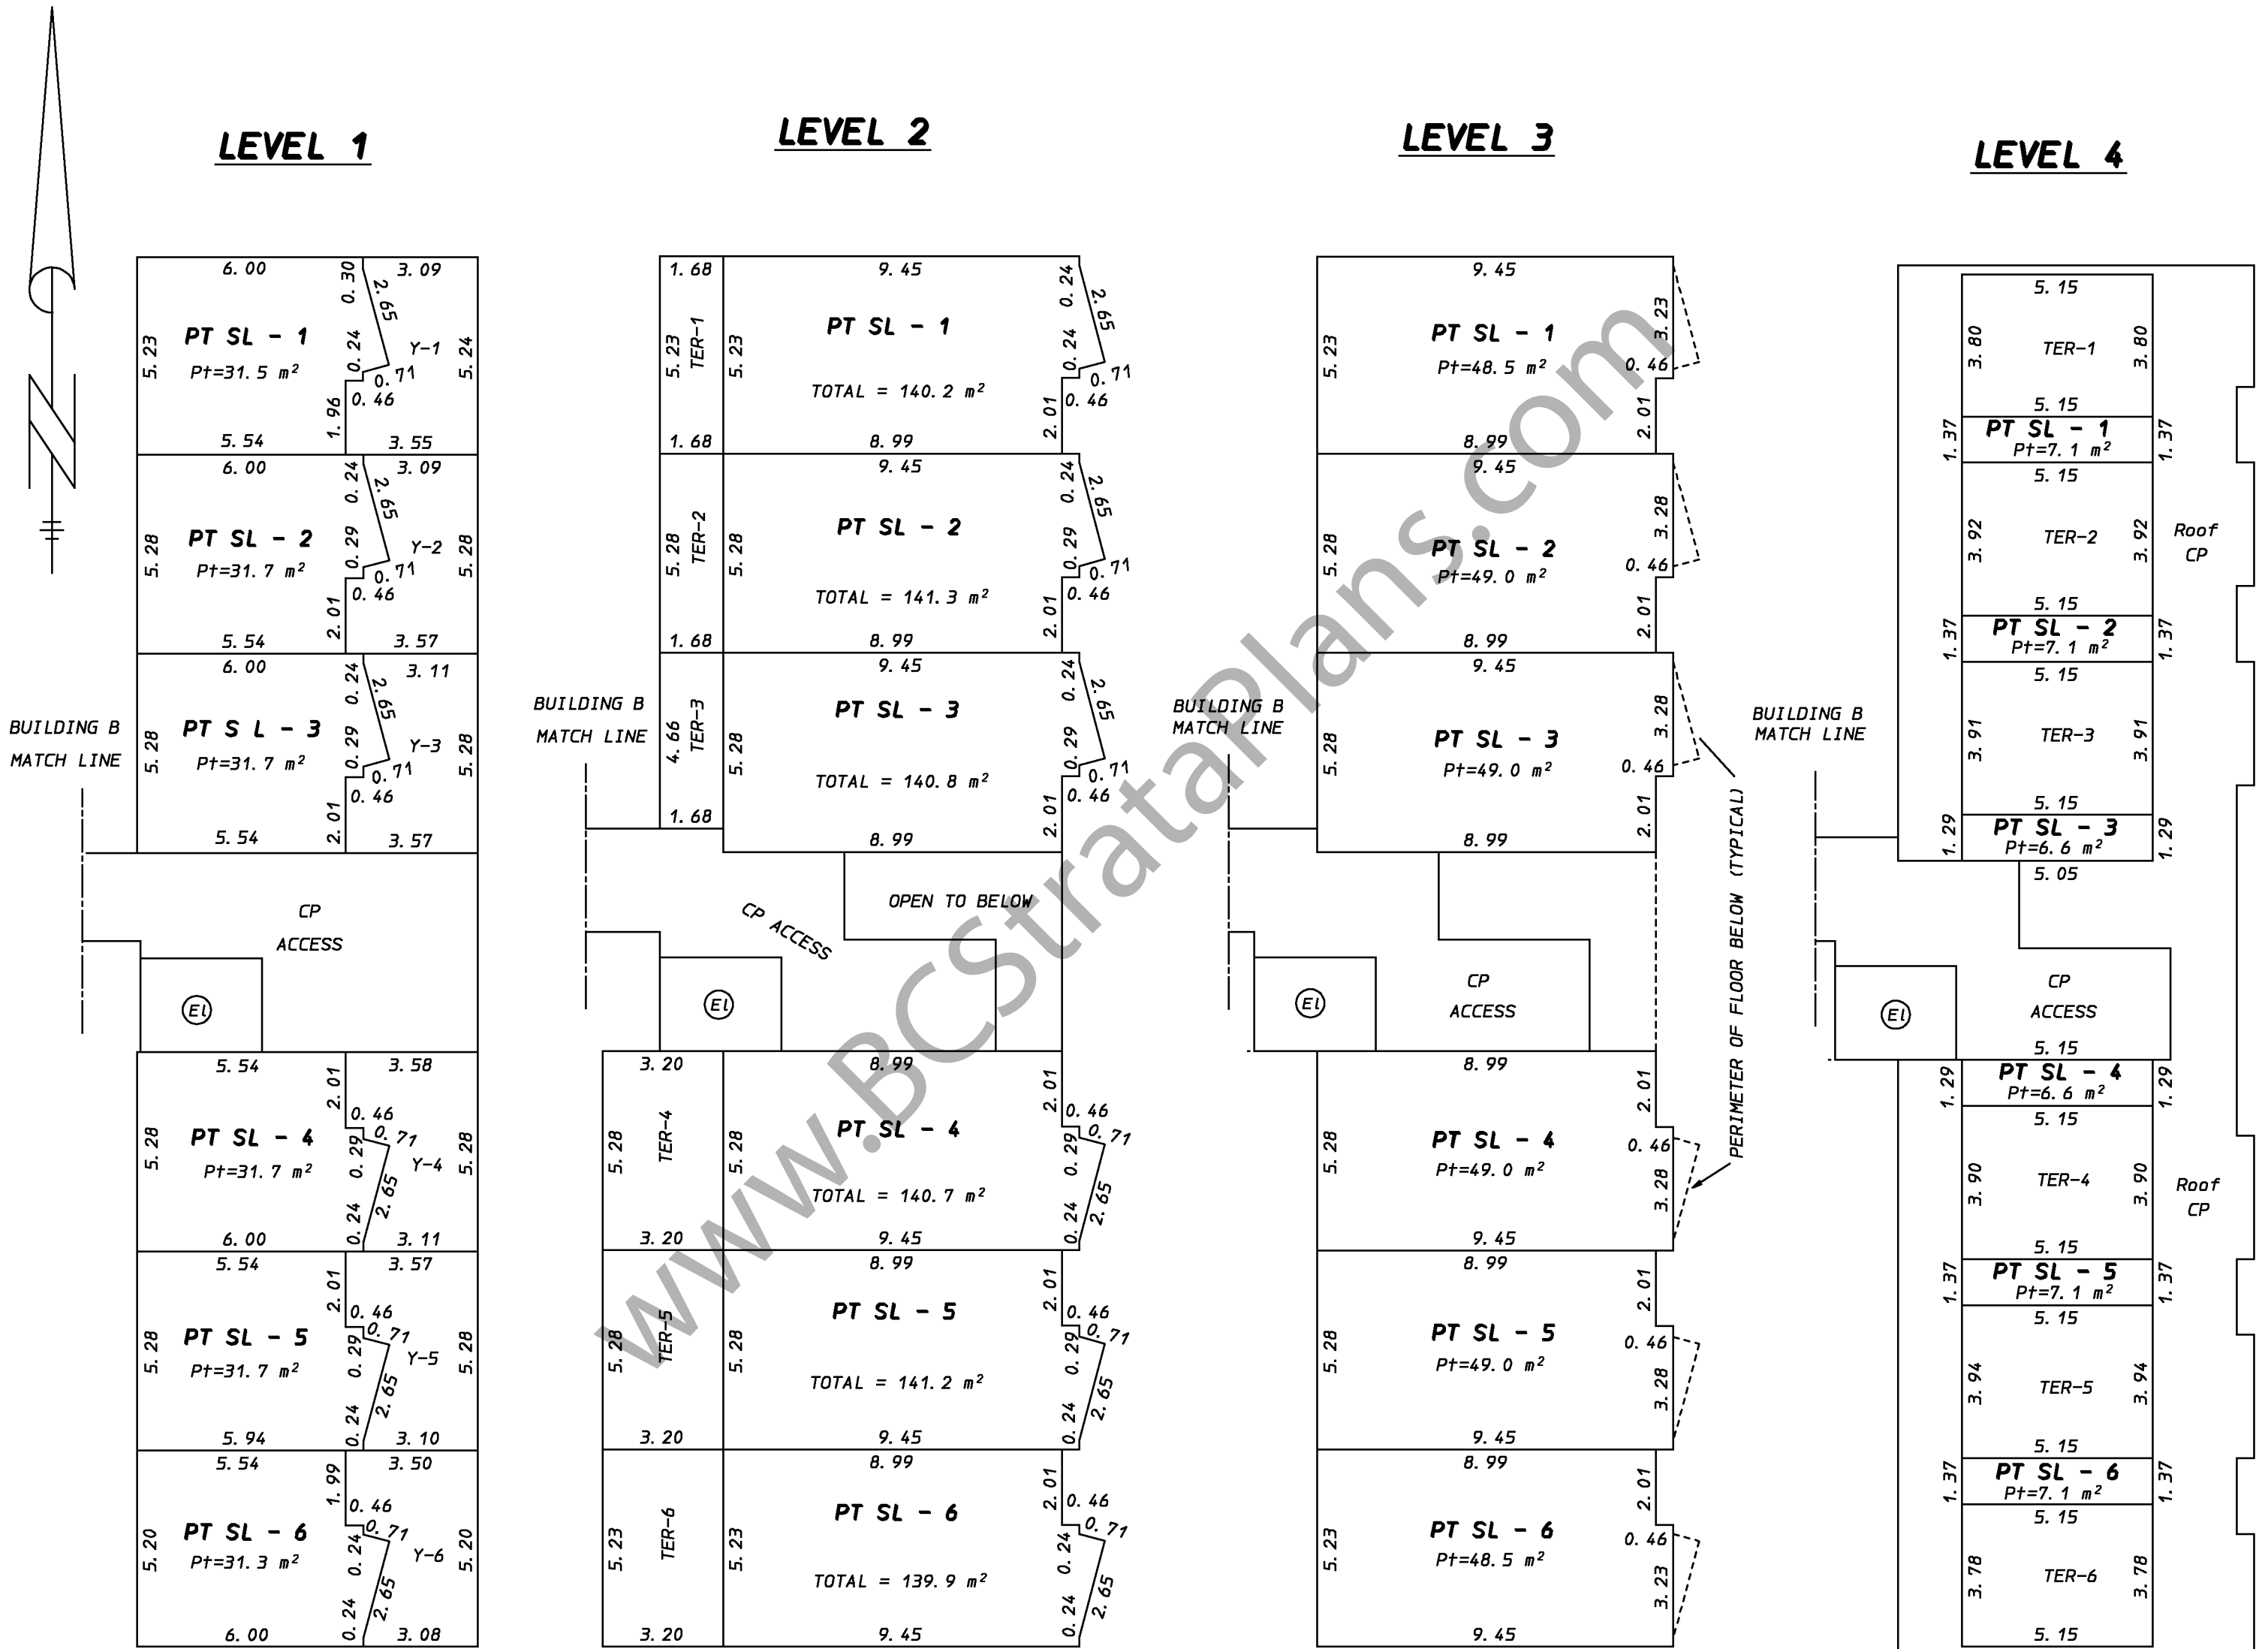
LEVEL 1

LEVEL 2

LEVEL 3

LEVEL 4

6.00 0.30 3.09
5.23 PT SL - 1 Pt=31.5 m²
2.65 0.24 Y-1 5.24
0.71 0.46 1.96
5.54 3.55

6.00 0.24 3.09
2.65 0.29
5.28 PT SL - 2 Pt=31.7 m² Y-2 5.28
0.71 0.46 2.01
5.54 3.57

6.00 0.24 3.11
2.65 0.29
5.28 PT S L - 3 Pt=31.7 m² Y-3 5.28
0.71 0.46 2.01
5.54 3.57

BUILDING B MATCH LINE

CP ACCESS

El

5.54 2.01 3.58
0.46 0.71 0.29
5.28 PT SL - 4 Pt=31.7 m² Y-4 5.28
2.65 0.24
6.00 3.11

5.54 2.01 3.57
0.46 0.71 0.29
5.28 PT SL - 5 Pt=31.7 m² Y-5 5.28
2.65 0.24
5.94 3.10

5.54 1.99 3.50
0.46 0.71 0.24
5.20 PT SL - 6 Pt=31.3 m² Y-6 5.20
2.65 0.24
6.00 3.08

1.68 9.45 0.24
2.65
5.23 TER-1 5.23 PT SL - 1 TOTAL = 140.2 m²
0.24 0.71 0.46 2.01
1.68 8.99

1.68 9.45 0.24
2.65
5.28 TER-2 5.28 PT SL - 2 TOTAL = 141.3 m²
0.29 0.71 0.46 2.01
1.68 8.99

9.45 0.24
2.65
BUILDING B MATCH LINE
4.66 TER-3 5.28 PT SL - 3 TOTAL = 140.8 m²
0.29 0.71 0.46 2.01
1.68 8.99

OPEN TO BELOW

CP ACCESS

El

3.20 8.99 2.01
0.46 0.71
5.28 TER-4 5.28 PT SL - 4 TOTAL = 140.7 m²
0.29 0.24 2.65
3.20 9.45

8.99 2.01
0.46 0.71
5.28 TER-5 5.28 PT SL - 5 TOTAL = 141.2 m²
0.29 0.24 2.65
3.20 9.45

8.99 2.01
0.46 0.71
5.23 TER-6 5.23 PT SL - 6 TOTAL = 139.9 m²
0.24 0.24 2.65
3.20 9.45

9.45
5.23 PT SL - 1 Pt=48.5 m² 3.23
0.46 2.01
8.99

9.45
5.28 PT SL - 2 Pt=49.0 m² 3.28
0.46 2.01
8.99

BUILDING B MATCH LINE

9.45
5.28 PT SL - 3 Pt=49.0 m² 3.28
0.46 2.01
8.99

CP ACCESS

El

PERIMETER OF FLOOR BELOW (TYPICAL)

8.99 2.01
5.28 PT SL - 4 Pt=49.0 m² 0.46
3.28
9.45

8.99 2.01
5.28 PT SL - 5 Pt=49.0 m² 0.46
3.28
9.45

8.99 2.01
5.23 PT SL - 6 Pt=48.5 m² 0.46
3.23
9.45

www.BCStrataPlans.com

5.15
3.80 TER-1 3.80
5.15
1.37 PT SL - 1 Pt=7.1 m² 1.37
5.15
3.92 TER-2 3.92
Roof CP
5.15
1.37 PT SL - 2 Pt=7.1 m² 1.37
5.15
BUILDING B MATCH LINE
3.91 TER-3 3.91
5.15
1.29 PT SL - 3 Pt=6.6 m² 1.29
5.05

CP ACCESS

El

5.15
1.29 PT SL - 4 Pt=6.6 m² 1.29
5.15
3.90 TER-4 3.90
Roof CP
5.15
1.37 PT SL - 5 Pt=7.1 m² 1.37
5.15
3.94 TER-5 3.94
5.15
1.37 PT SL - 6 Pt=7.1 m² 1.37
5.15
3.78 TER-6 3.78
5.15